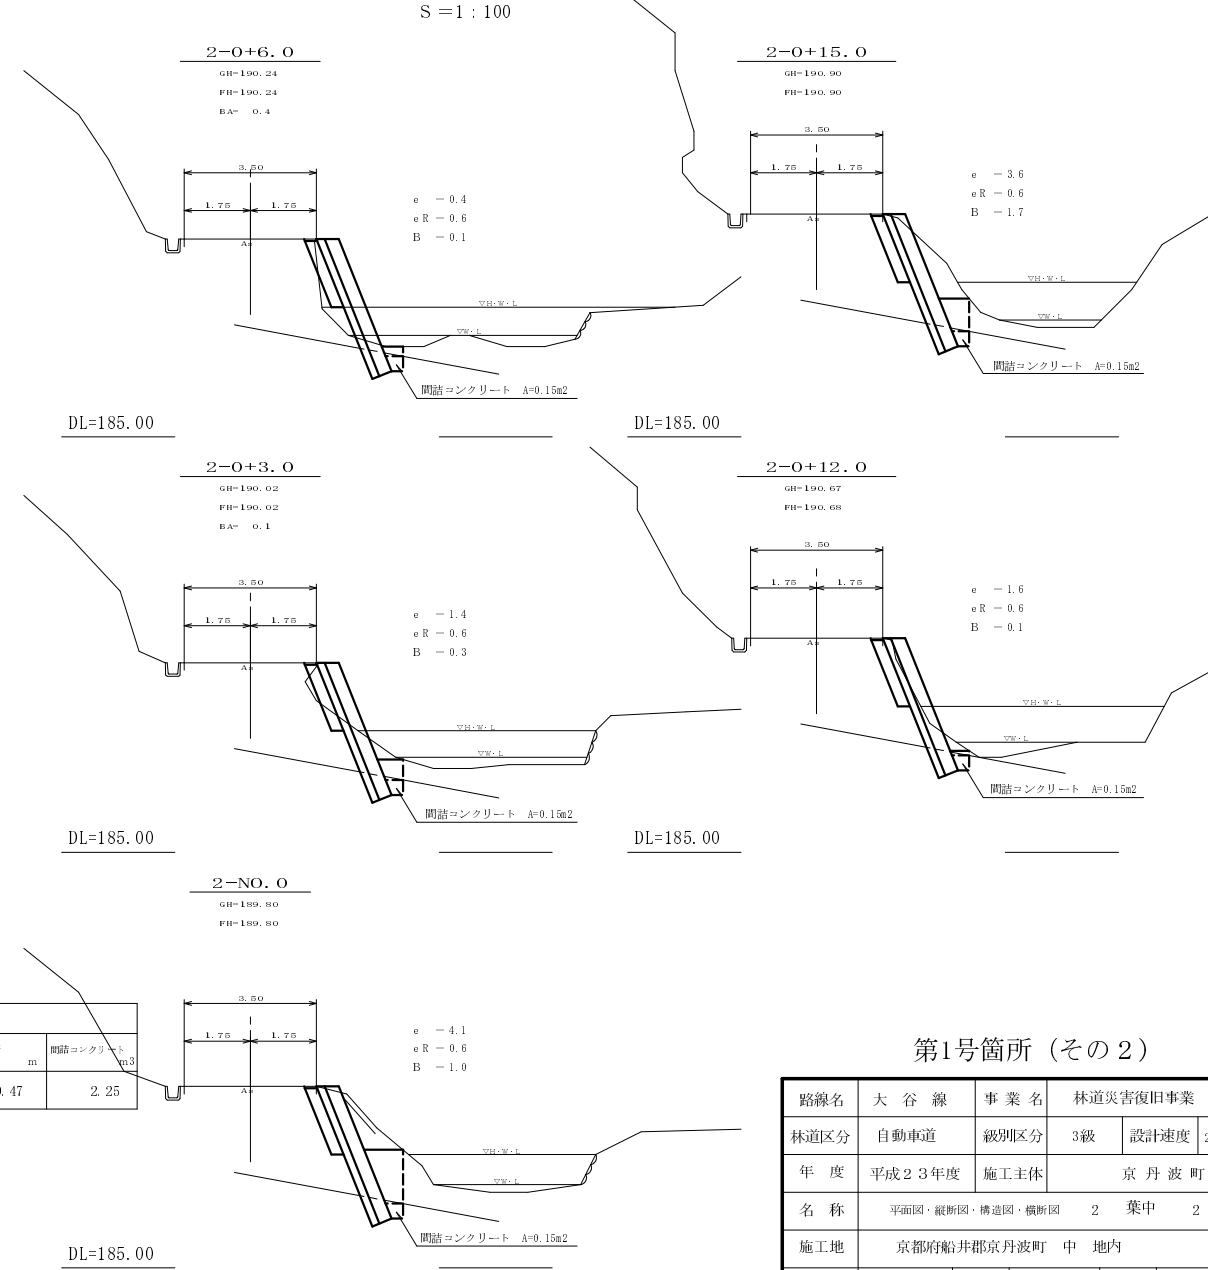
S =1 : 100

2−0+6.0
GH=190.24
FH=190.24
BA= 0.4

3.50
1.75 1.75
As

e −0.4
eR −0.6
B −0.1

▽H・W・L
▽W・L

間詰コンクリート A=0.15m2

DL=185.00

2−0+15.0
GH=190.90
FH=190.90

3.50
1.75 1.75
As

e −3.6
eR −0.6
B −1.7

▽H・W・L
▽W・L

間詰コンクリート A=0.15m2

DL=185.00

2−0+3.0
GH=190.02
FH=190.02
BA= 0.1

3.50
1.75 1.75
As

e −1.4
eR −0.6
B −0.3

▽H・W・L
▽W・L

間詰コンクリート A=0.15m2

DL=185.00

2−0+12.0
GH=190.67
FH=190.68

3.50
1.75 1.75
As

e −1.6
eR −0.6
B −0.1

▽H・W・L
▽W・L

間詰コンクリート A=0.15m2

DL=185.00

2−NO.0
GH=189.80
FH=189.80

| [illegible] m | 間詰コンクリート m3 |
|---|---|
| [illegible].47 | 2.25 |

3.50
1.75 1.75
As

e −4.1
eR −0.6
B −1.0

▽H・W・L
▽W・L

間詰コンクリート A=0.15m2

DL=185.00

第1号箇所（その２）

| 路線名 | 大 谷 線 | 事 業 名 | 林道災害復旧事業 | |
|---|---|---|---|---|
| 林道区分 | 自動車道 | 級別区分 | 3級 | 設計速度 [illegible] |
| 年 度 | 平成２３年度 | 施工主体 | 京 丹 波 町 | |
| 名 称 | 平面図・縦断図・構造図・横断図 2 葉中 2 | | | |
| 施工地 | 京都府船井郡京丹波町 中 地内 | | | |